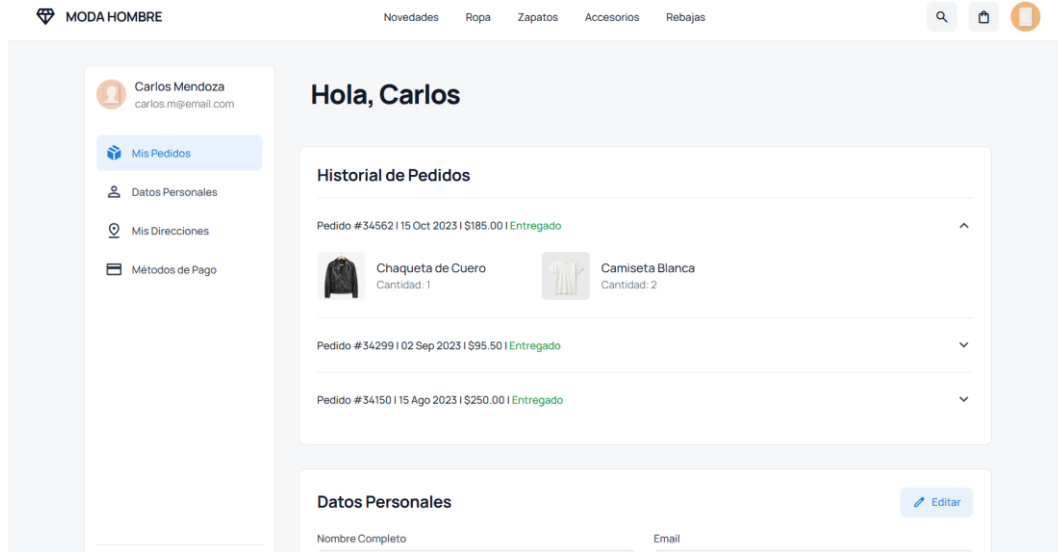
MODA HOMBRE

Novedades Ropa Zapatos Accesorios Rebajas

Carlos Mendoza
carlos.m@email.com

Mis Pedidos
Datos Personales
Mis Direcciones
Métodos de Pago

Hola, Carlos

Historial de Pedidos

Pedido #34562 | 15 Oct 2023 | $185.00 | Entregado

Chaqueta de Cuero
Cantidad: 1

Camiseta Blanca
Cantidad: 2

Pedido #34299 | 02 Sep 2023 | $95.50 | Entregado

Pedido #34150 | 15 Ago 2023 | $250.00 | Entregado

Datos Personales

Editar

Nombre Completo

Email